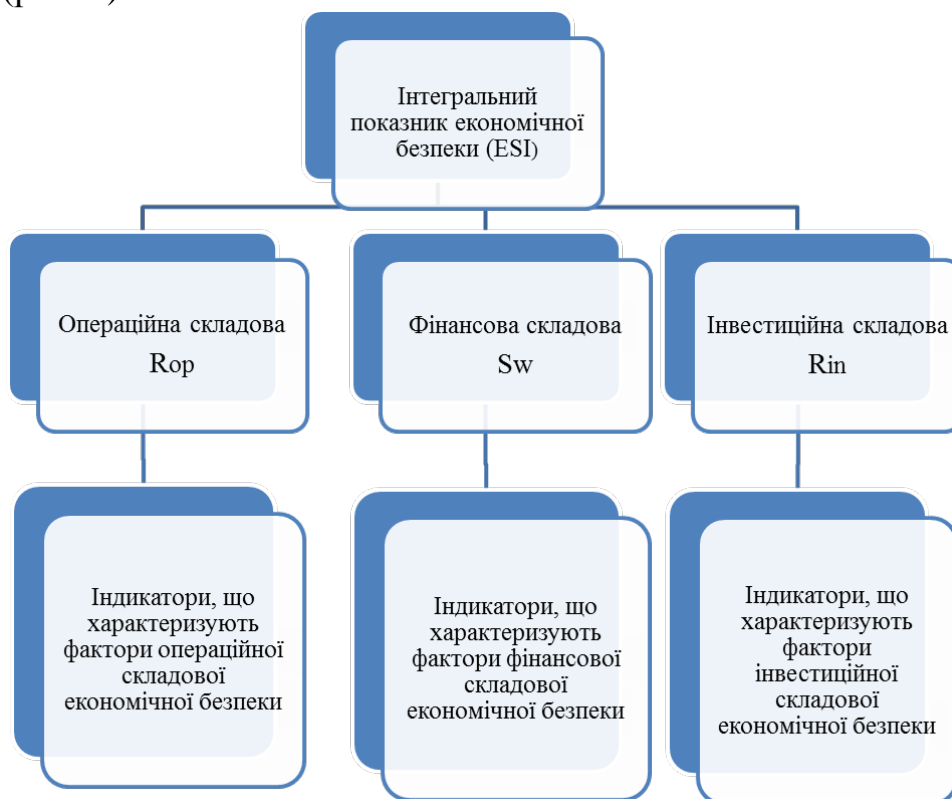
Інтегральний показник економічної безпеки (ESI)

Операційна складова Rop

Фінансова складова Sw

Інвестиційна складова Rin

Індикатори, що характеризують фактори операційної складової економічної безпеки

Індикатори, що характеризують фактори фінансової складової економічної безпеки

Індикатори, що характеризують фактори інвестиційної складової економічної безпеки